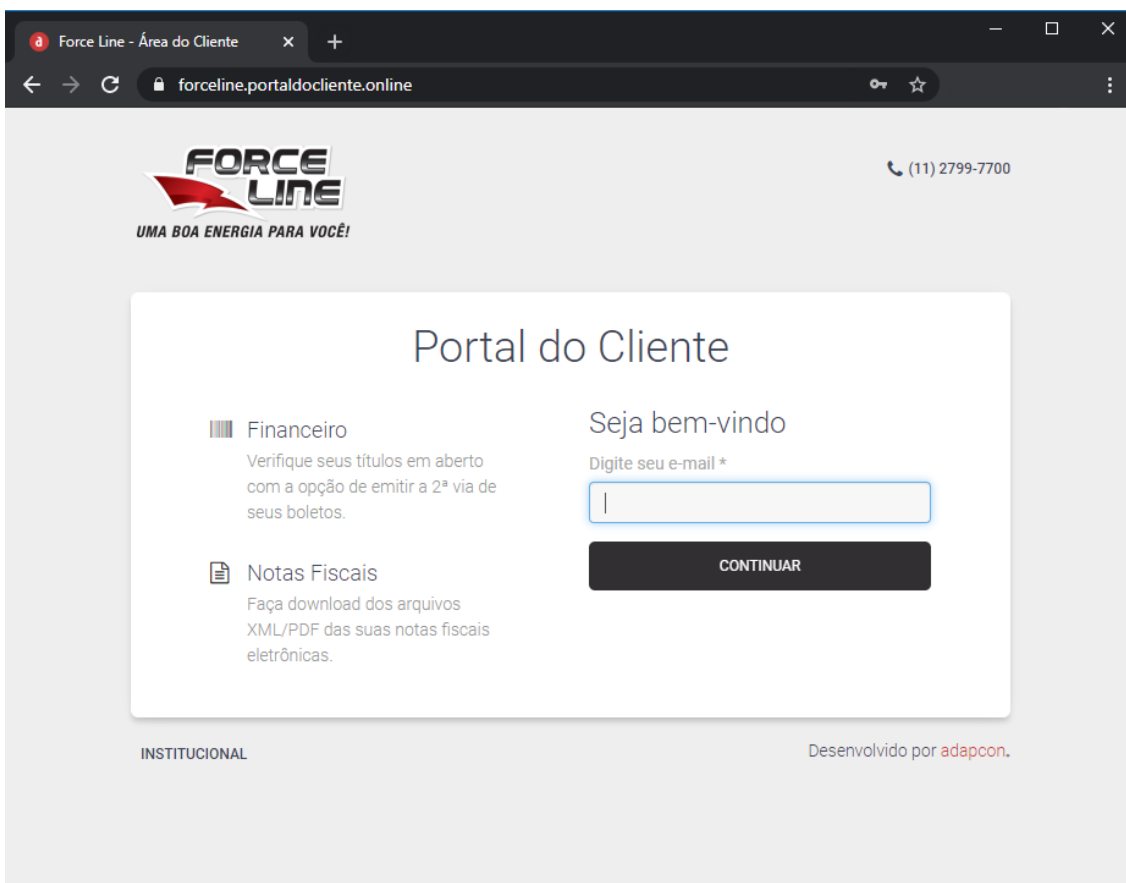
Force Line - Área do Cliente

forceline.portaldocliente.online

FORCE LINE
UMA BOA ENERGIA PARA VOCÊ!

(11) 2799-7700

Portal do Cliente

Financeiro
Verifique seus títulos em aberto com a opção de emitir a 2ª via de seus boletos.

Notas Fiscais
Faça download dos arquivos XML/PDF das suas notas fiscais eletrônicas.

Seja bem-vindo
Digite seu e-mail *

CONTINUAR

INSTITUCIONAL

Desenvolvido por adapcon.